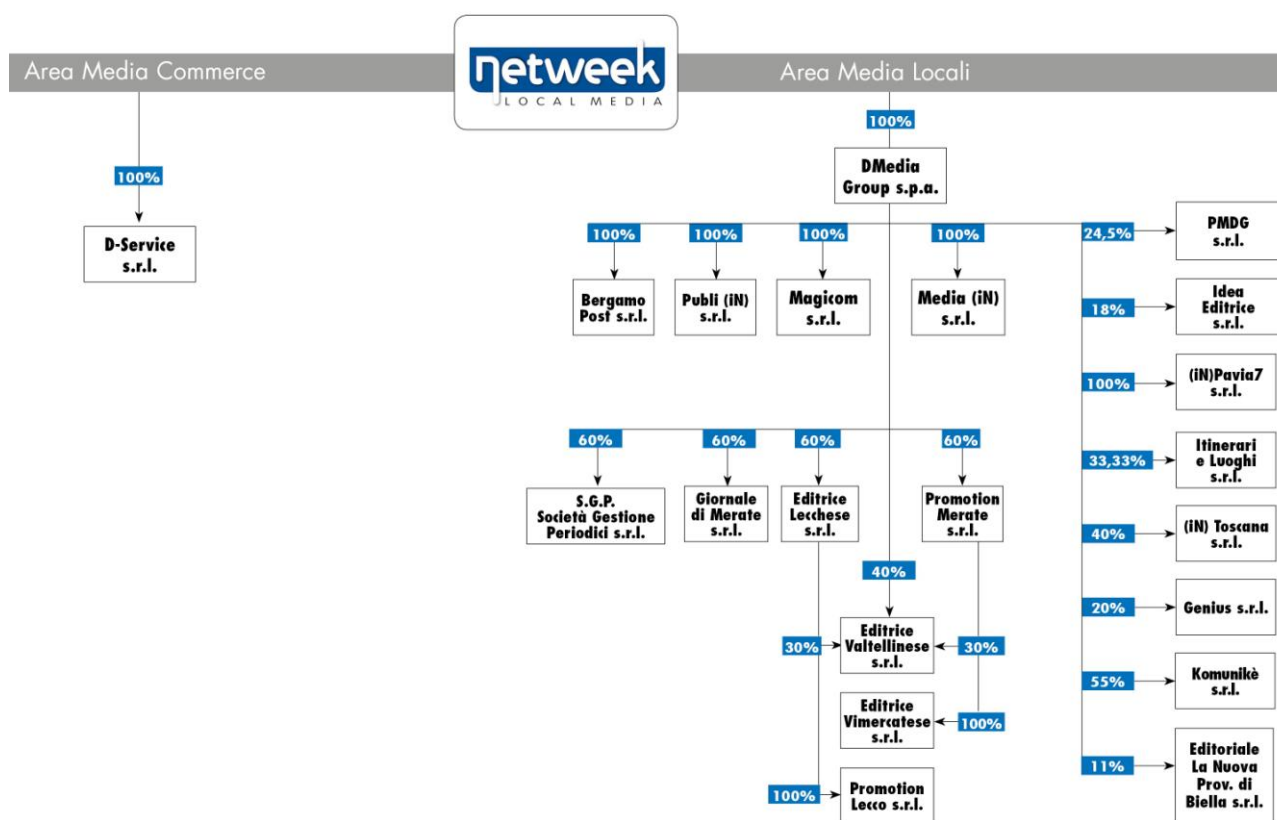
Area Media Commerce

netweek
LOCAL MEDIA

Area Media Locali

100%

D-Service s.r.l.

100%

DMedia Group s.p.a.

100%

Bergamo Post s.r.l.

100%

Publi (iN) s.r.l.

100%

Magicom s.r.l.

100%

Media (iN) s.r.l.

24,5%

PMDG s.r.l.

18%

Idea Editrice s.r.l.

100%

(iN)Pavia7 s.r.l.

33,33%

Itinerari e Luoghi s.r.l.

40%

(iN) Toscana s.r.l.

20%

Genius s.r.l.

55%

Komunikè s.r.l.

11%

Editoriale La Nuova Prov. di Biella s.r.l.

60%

S.G.P. Società Gestione Periodici s.r.l.

60%

Giornale di Merate s.r.l.

60%

Editrice Lecchese s.r.l.

60%

Promotion Merate s.r.l.

40%

30%

Editrice Valtellinese s.r.l.

30%

Editrice Vimercatese s.r.l.

100%

100%

Promotion Lecco s.r.l.